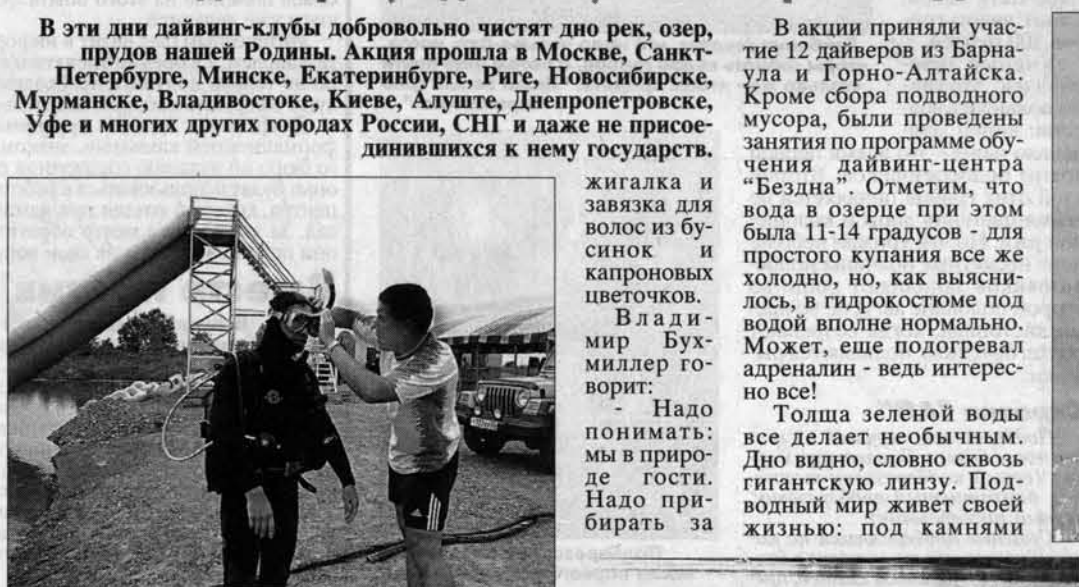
В эти дни дайвинг-клубы добровольно чистят дно рек, озер, прудов нашей Родины. Акция прошла в Москве, Санкт-Петербурге, Минске, Екатеринбурге, Риге, Новосибирске, Мурманске, Владивостоке, Киеве, Алуште, Днепропетровске, Уфе и многих других городах России, СНГ и даже не присоединившихся к нему государств.

жигалка и завязка для волос из бусинок и капроновых цветочков.

Владимир Бухмиллер говорит:

- Надо понимать: мы в природе гости. Надо прибирать за

В акции приняли участие 12 дайверов из Барнаула и Горно-Алтайска. Кроме сбора подводного мусора, были проведены занятия по программе обучения дайвинг-центра "Бездна". Отметим, что вода в озерце при этом была 11-14 градусов - для простого купания все же холодно, но, как выяснилось, в гидрокостюме под водой вполне нормально. Может, еще подогревал адреналин - ведь интересно все!

Толща зеленой воды все делает необычным. Дно видно, словно сквозь гигантскую линзу. Подводный мир живет своей жизнью: под камнями